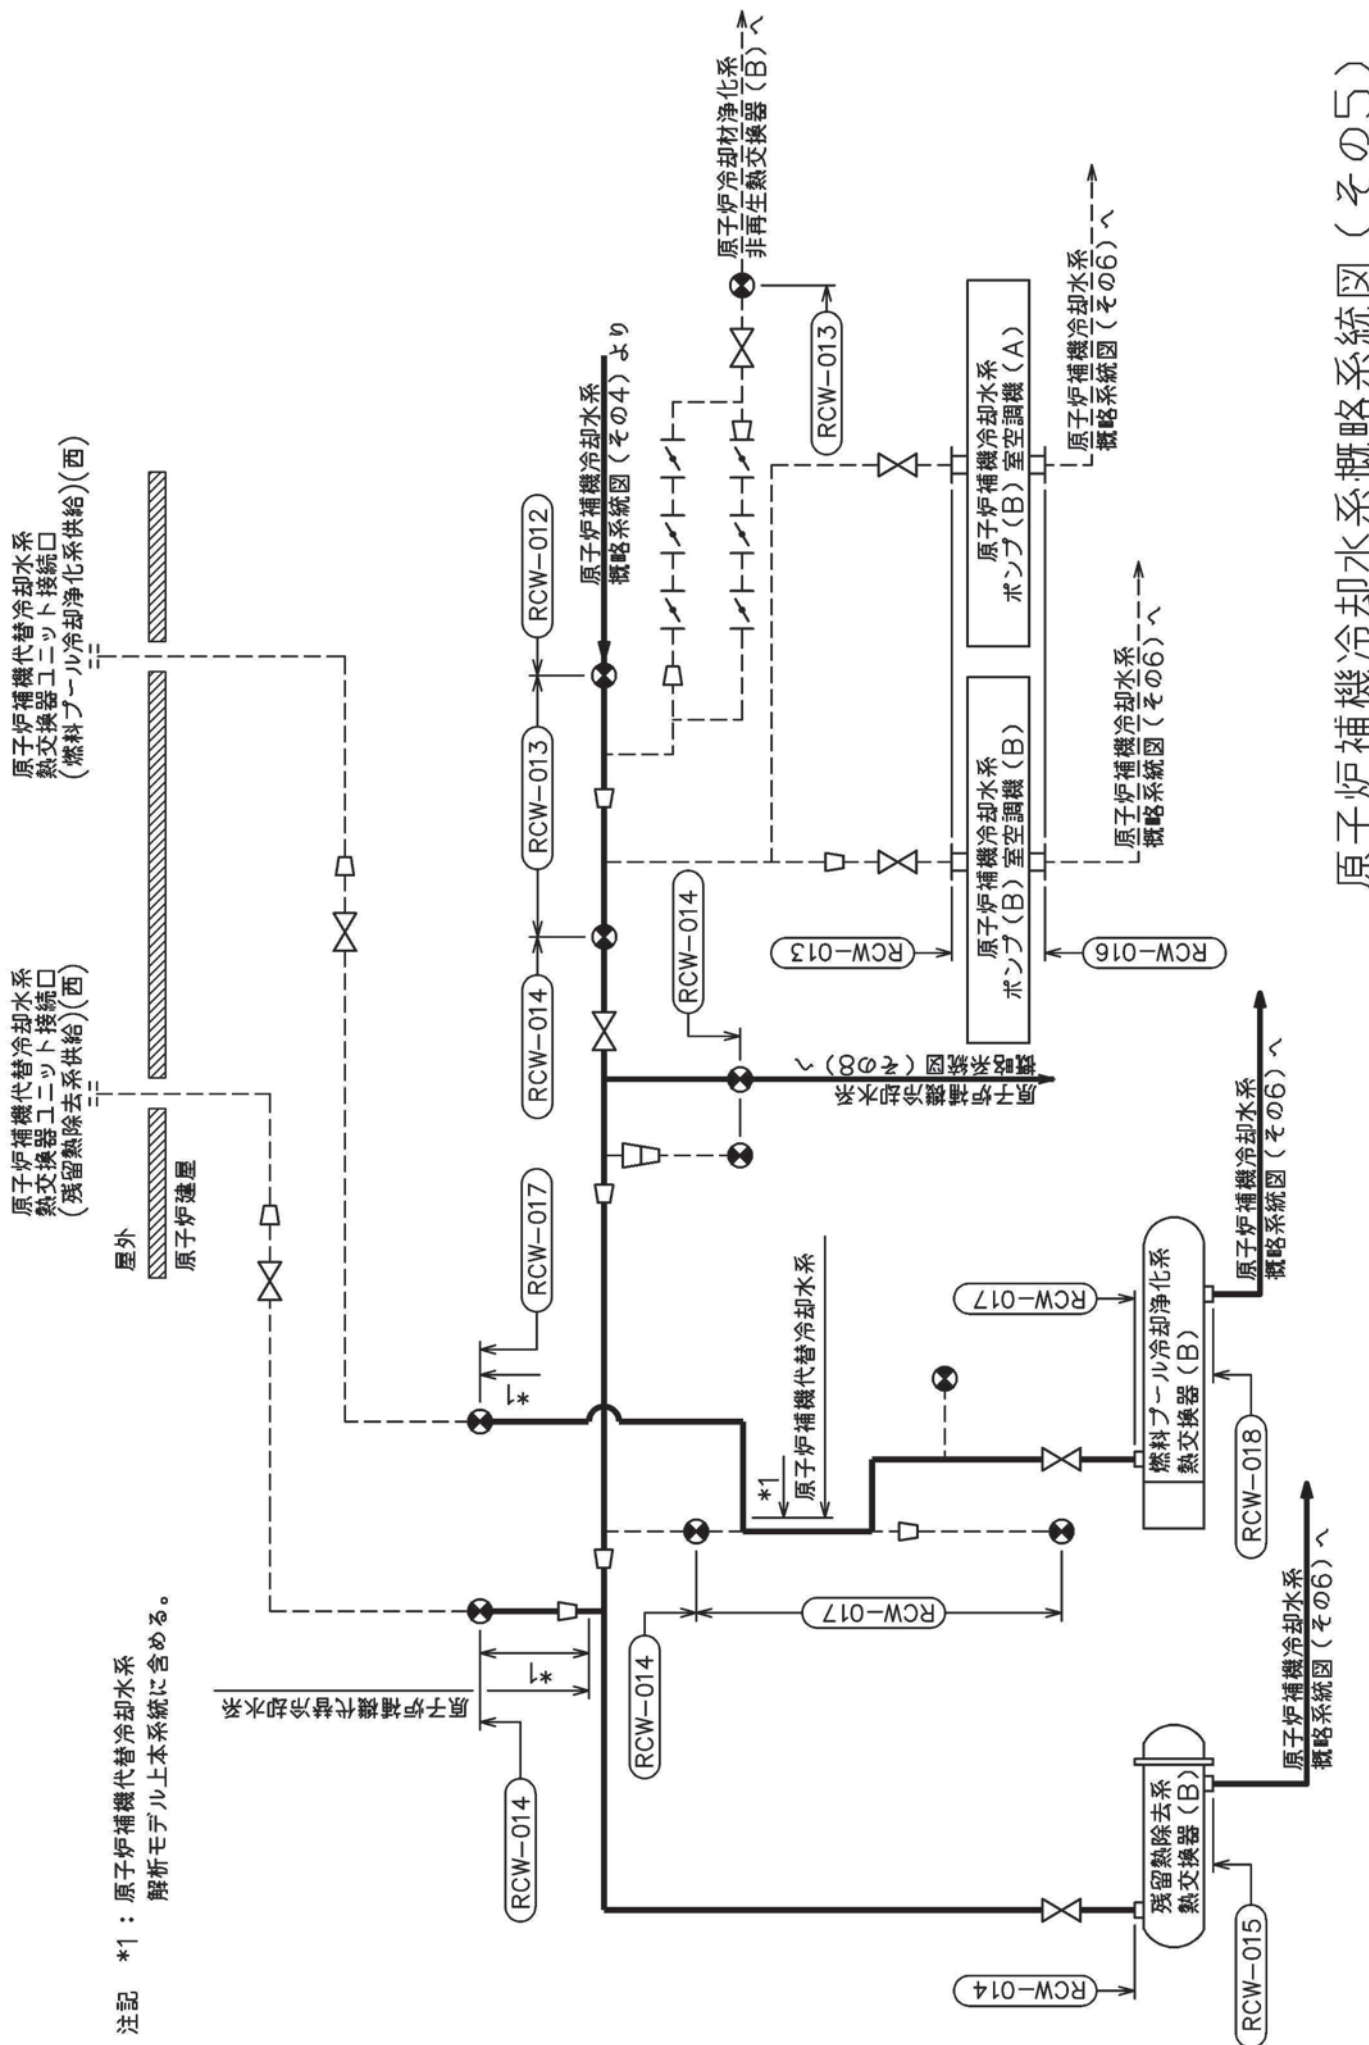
原子炉補機冷却水系概略系統図（その5）

原子炉補機代替冷却水系
熱交換器ユニット接続口
（残留熱除去系供給）(西)

原子炉補機代替冷却水系
熱交換器ユニット接続口
（燃料プール冷却浄化系供給）(西)

屋外
原子炉建屋

原子炉冷却材浄化系
非再生熱交換器（B）へ

原子炉補機冷却水系
概略系統図（その4）より

RCW−012
RCW−013
RCW−013
RCW−014
RCW−014
RCW−013
RCW−016
RCW−017
RCW−017
RCW−017
RCW−018
RCW−014
RCW−014
RCW−014
RCW−015

原子炉補機冷却水系
ポンプ（B）室空調機（A）

原子炉補機冷却水系
ポンプ（B）室空調機（B）

原子炉補機冷却水系
概略系統図（その6）へ

原子炉補機冷却水系
概略系統図（その6）へ

原子炉補機冷却水系
概略系統図（その8）へ

*1
原子炉補機代替冷却水系

*1

*1

原子炉補機代替冷却水系

燃料プール冷却浄化系
熱交換器（B）

原子炉補機冷却水系
概略系統図（その6）へ

残留熱除去系
熱交換器（B）

原子炉補機冷却水系
概略系統図（その6）へ

注記 *1：原子炉補機代替冷却水系
解析モデル上本系統に含める。